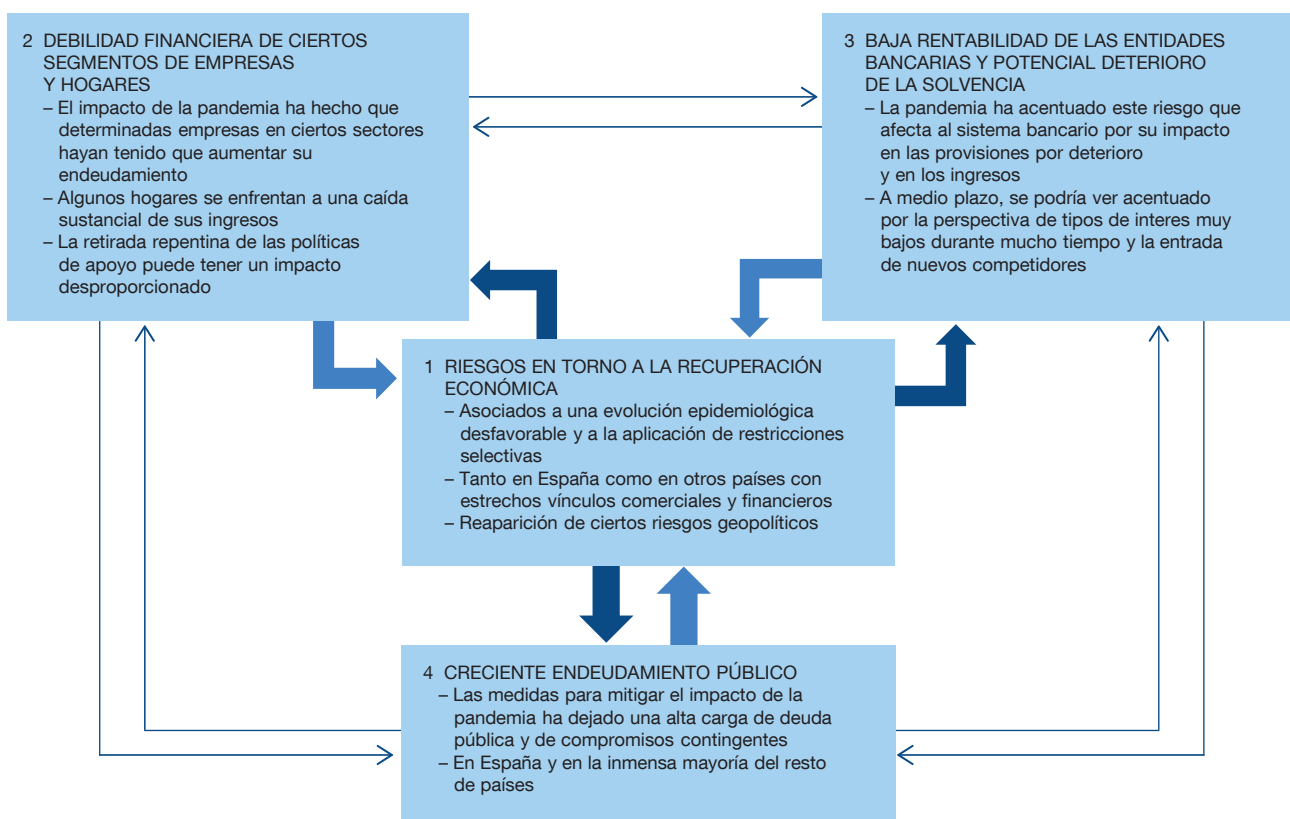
2 DEBILIDAD FINANCIERA DE CIERTOS SEGMENTOS DE EMPRESAS Y HOGARES
– El impacto de la pandemia ha hecho que determinadas empresas en ciertos sectores hayan tenido que aumentar su endeudamiento
– Algunos hogares se enfrentan a una caída sustancial de sus ingresos
– La retirada repentina de las políticas de apoyo puede tener un impacto desproporcionado

3 BAJA RENTABILIDAD DE LAS ENTIDADES BANCARIAS Y POTENCIAL DETERIORO DE LA SOLVENCIA
– La pandemia ha acentuado este riesgo que afecta al sistema bancario por su impacto en las provisiones por deterioro y en los ingresos
– A medio plazo, se podría ver acentuado por la perspectiva de tipos de interes muy bajos durante mucho tiempo y la entrada de nuevos competidores

1 RIESGOS EN TORNO A LA RECUPERACIÓN ECONÓMICA
– Asociados a una evolución epidemiológica desfavorable y a la aplicación de restricciones selectivas
– Tanto en España como en otros países con estrechos vínculos comerciales y financieros
– Reaparición de ciertos riesgos geopolíticos

4 CRECIENTE ENDEUDAMIENTO PÚBLICO
– Las medidas para mitigar el impacto de la pandemia ha dejado una alta carga de deuda pública y de compromisos contingentes
– En España y en la inmensa mayoría del resto de países